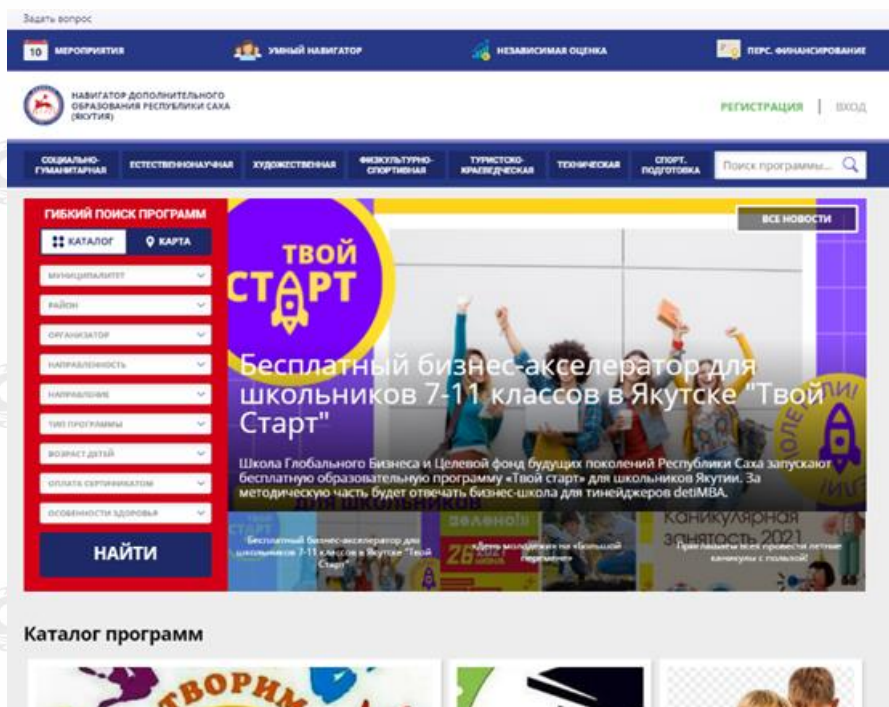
Задать вопрос

10 МЕРОПРИЯТИЯ | УМНЫЙ НАВИГАТОР | НЕЗАВИСИМАЯ ОЦЕНКА | ПЕРС. ФИНАНСИРОВАНИЕ

НАВИГАТОР ДОПОЛНИТЕЛЬНОГО ОБРАЗОВАНИЯ РЕСПУБЛИКИ САХА (ЯКУТИЯ)

РЕГИСТРАЦИЯ | ВХОД

СОЦИАЛЬНО-ГУМАНИТАРНАЯ | ЕСТЕСТВЕННОНАУЧНАЯ | ХУДОЖЕСТВЕННАЯ | ФИЗКУЛЬТУРНО-СПОРТИВНАЯ | ТУРИСТСКО-КРАЕВЕДЧЕСКАЯ | ТЕХНИЧЕСКАЯ | СПОРТ. ПОДГОТОВКА

Поиск программ...

ГИБКИЙ ПОИСК ПРОГРАММ

КАТАЛОГ | КАРТА

МУНИЦИПАЛИТЕТ
РАЙОН
ОРГАНИЗАТОР
НАПРАВЛЕННОСТЬ
НАПРАВЛЕНИЕ
ТИП ПРОГРАММЫ
ВОЗРАСТ ДЕТЕЙ
ОПЛАТА СЕРТИФИКАТОМ
ОСОБЕННОСТИ ЗДОРОВЬЯ

НАЙТИ

ВСЕ НОВОСТИ

ТВОЙ СТАРТ

Бесплатный бизнес-акселератор для школьников 7-11 классов в Якутске "Твой Старт"

Школа Глобального Бизнеса и Целевой фонд будущих поколений Республики Саха запускают бесплатную образовательную программу «Твой старт» для школьников Якутии. За методическую часть будет отвечать бизнес-школа для тинейджеров detiMBA.

Бесплатный бизнес-акселератор для школьников 7-11 классов в Якутске "Твой Старт"

«День молодежи» на «Большой перемене»

Каникулярная занятость 2021

Приглашаем всех провести летние каникулы с пользой!

Каталог программ

ТВОРИМ